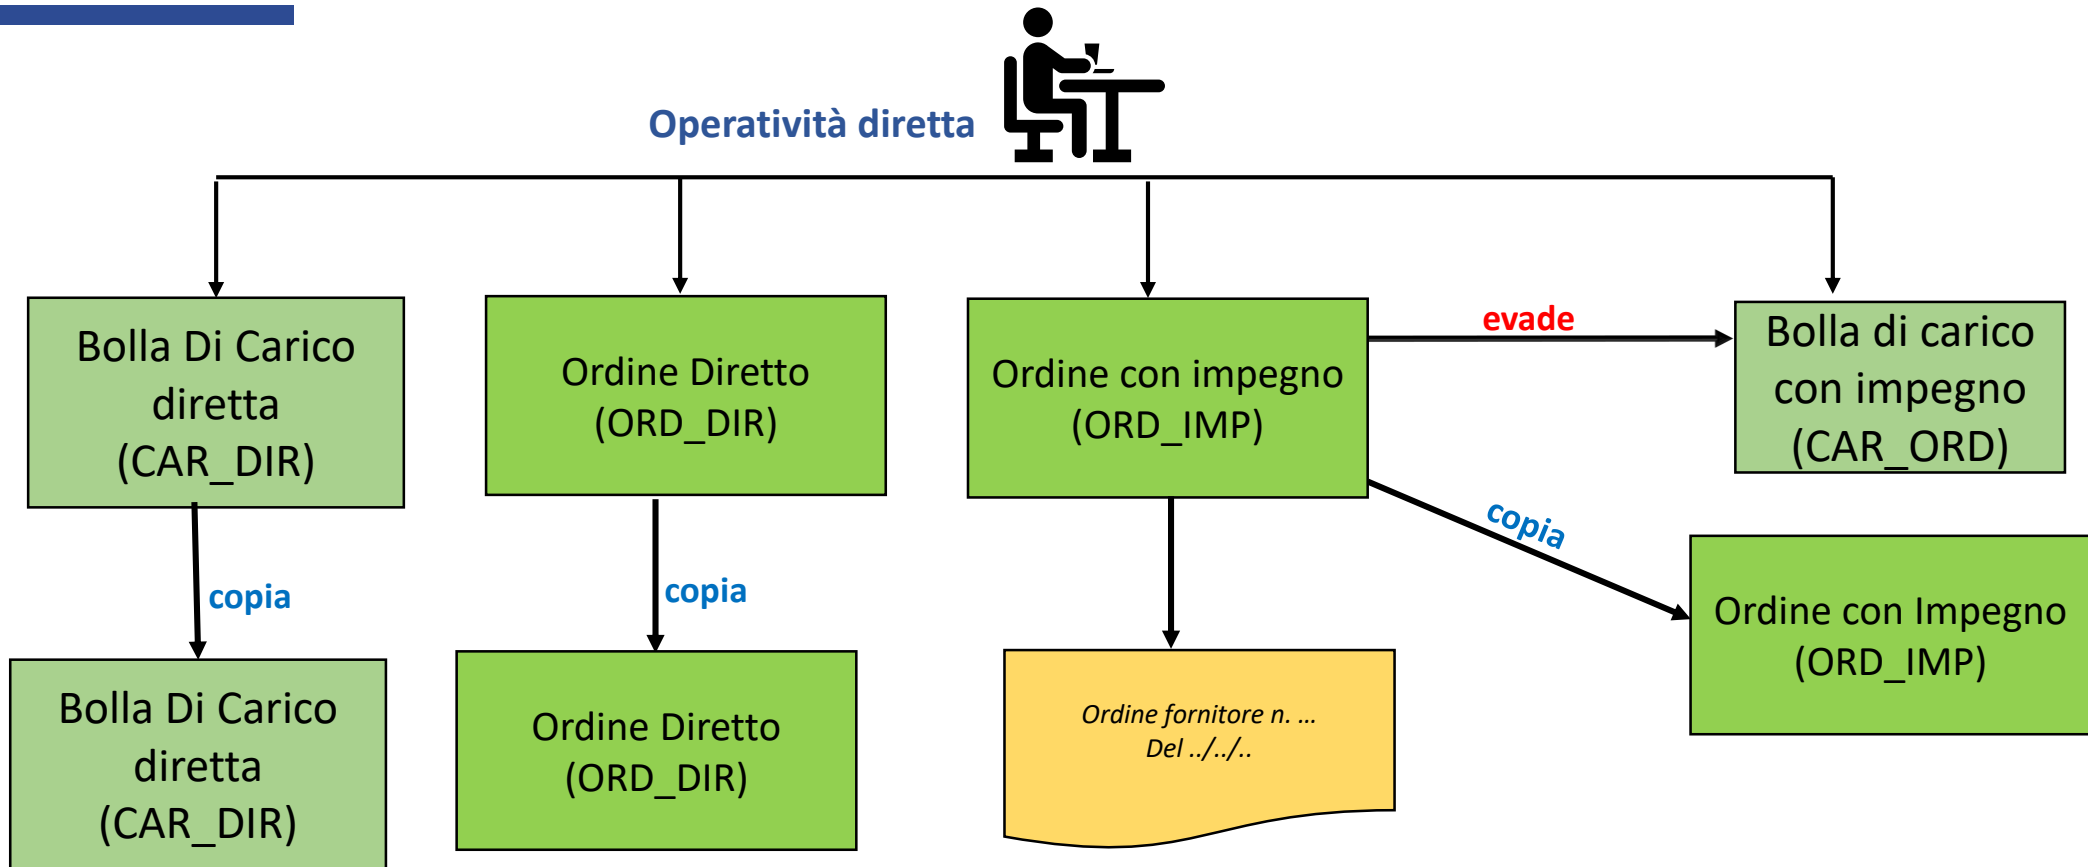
Operatività diretta

Bolla Di Carico diretta (CAR_DIR)

Ordine Diretto (ORD_DIR)

Ordine con impegno (ORD_IMP)

evade

Bolla di carico con impegno (CAR_ORD)

copia

copia

copia

Bolla Di Carico diretta (CAR_DIR)

Ordine Diretto (ORD_DIR)

Ordine fornitore n. … Del ../../..

Ordine con Impegno (ORD_IMP)